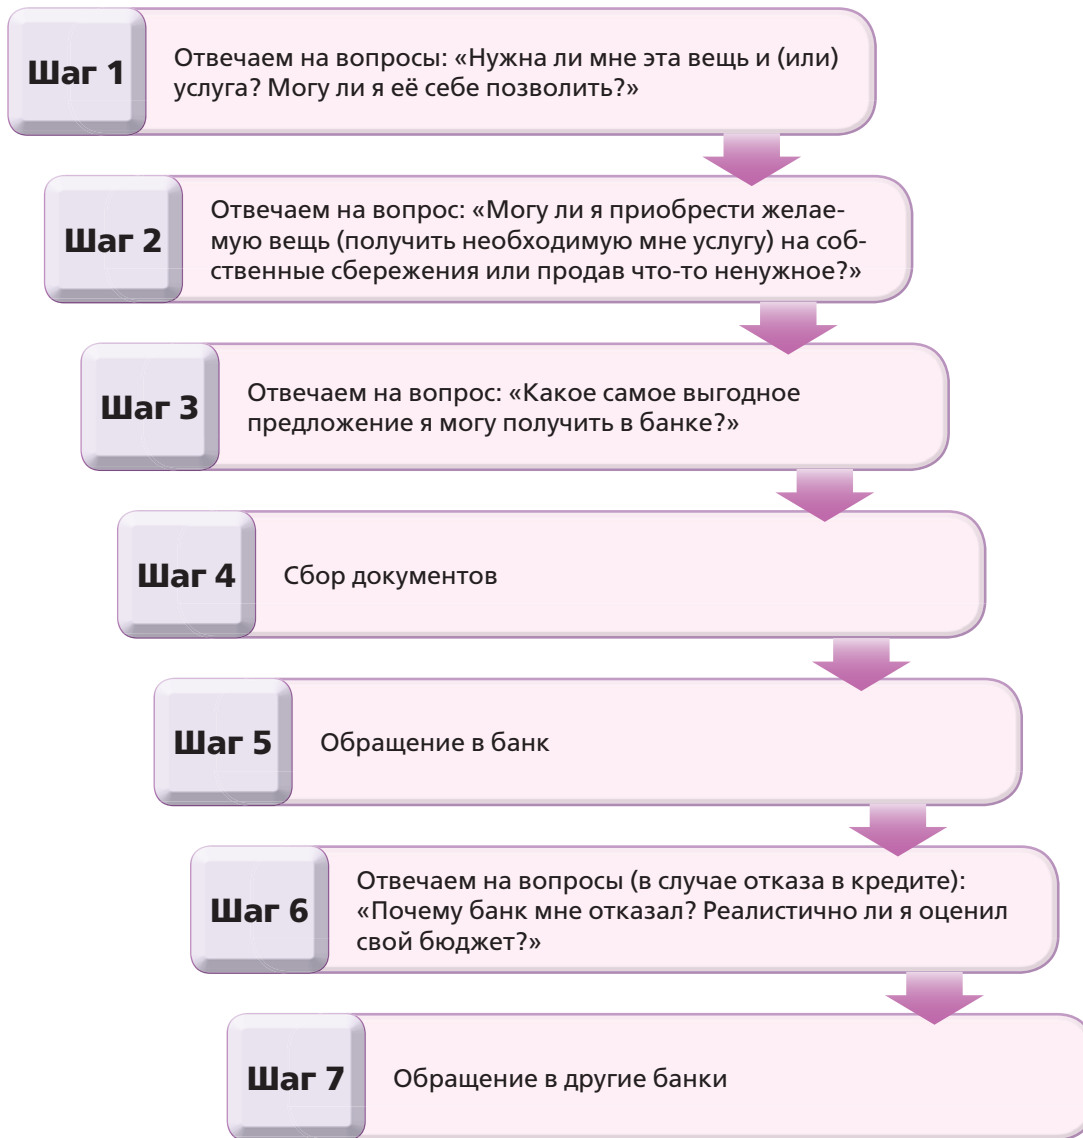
Шаг 1

Отвечаем на вопросы: «Нужна ли мне эта вещь и (или) услуга? Могу ли я её себе позволить?»

Шаг 2

Отвечаем на вопрос: «Могу ли я приобрести желаемую вещь (получить необходимую мне услугу) на собственные сбережения или продав что-то ненужное?»

Шаг 3

Отвечаем на вопрос: «Какое самое выгодное предложение я могу получить в банке?»

Шаг 4

Сбор документов

Шаг 5

Обращение в банк

Шаг 6

Отвечаем на вопросы (в случае отказа в кредите): «Почему банк мне отказал? Реалистично ли я оценил свой бюджет?»

Шаг 7

Обращение в другие банки